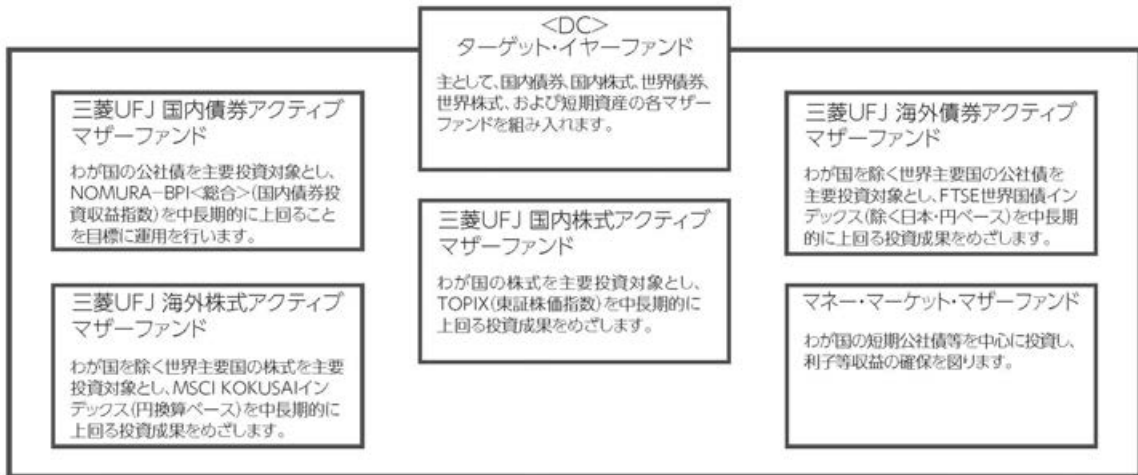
<DC>
ターゲット・イヤーファンド

主として、国内債券、国内株式、世界債券、世界株式、および短期資産の各マザーファンドを組み入れます。

三菱UFJ 国内債券アクティブマザーファンド

わが国の公社債を主要投資対象とし、NOMURA-BPI<総合>(国内債券投資収益指数)を中長期的に上回ることを目標に運用を行います。

三菱UFJ 海外株式アクティブマザーファンド

わが国を除く世界主要国の株式を主要投資対象とし、MSCI KOKUSAIインデックス(円換算ベース)を中長期的に上回る投資成果をめざします。

三菱UFJ 国内株式アクティブマザーファンド

わが国の株式を主要投資対象とし、TOPIX(東証株価指数)を中長期的に上回る投資成果をめざします。

三菱UFJ 海外債券アクティブマザーファンド

わが国を除く世界主要国の公社債を主要投資対象とし、FTSE世界国債インデックス(除く日本・円ベース)を中長期的に上回る投資成果をめざします。

マネー・マーケット・マザーファンド

わが国の短期公社債等を中心に投資し、利子等収益の確保を図ります。